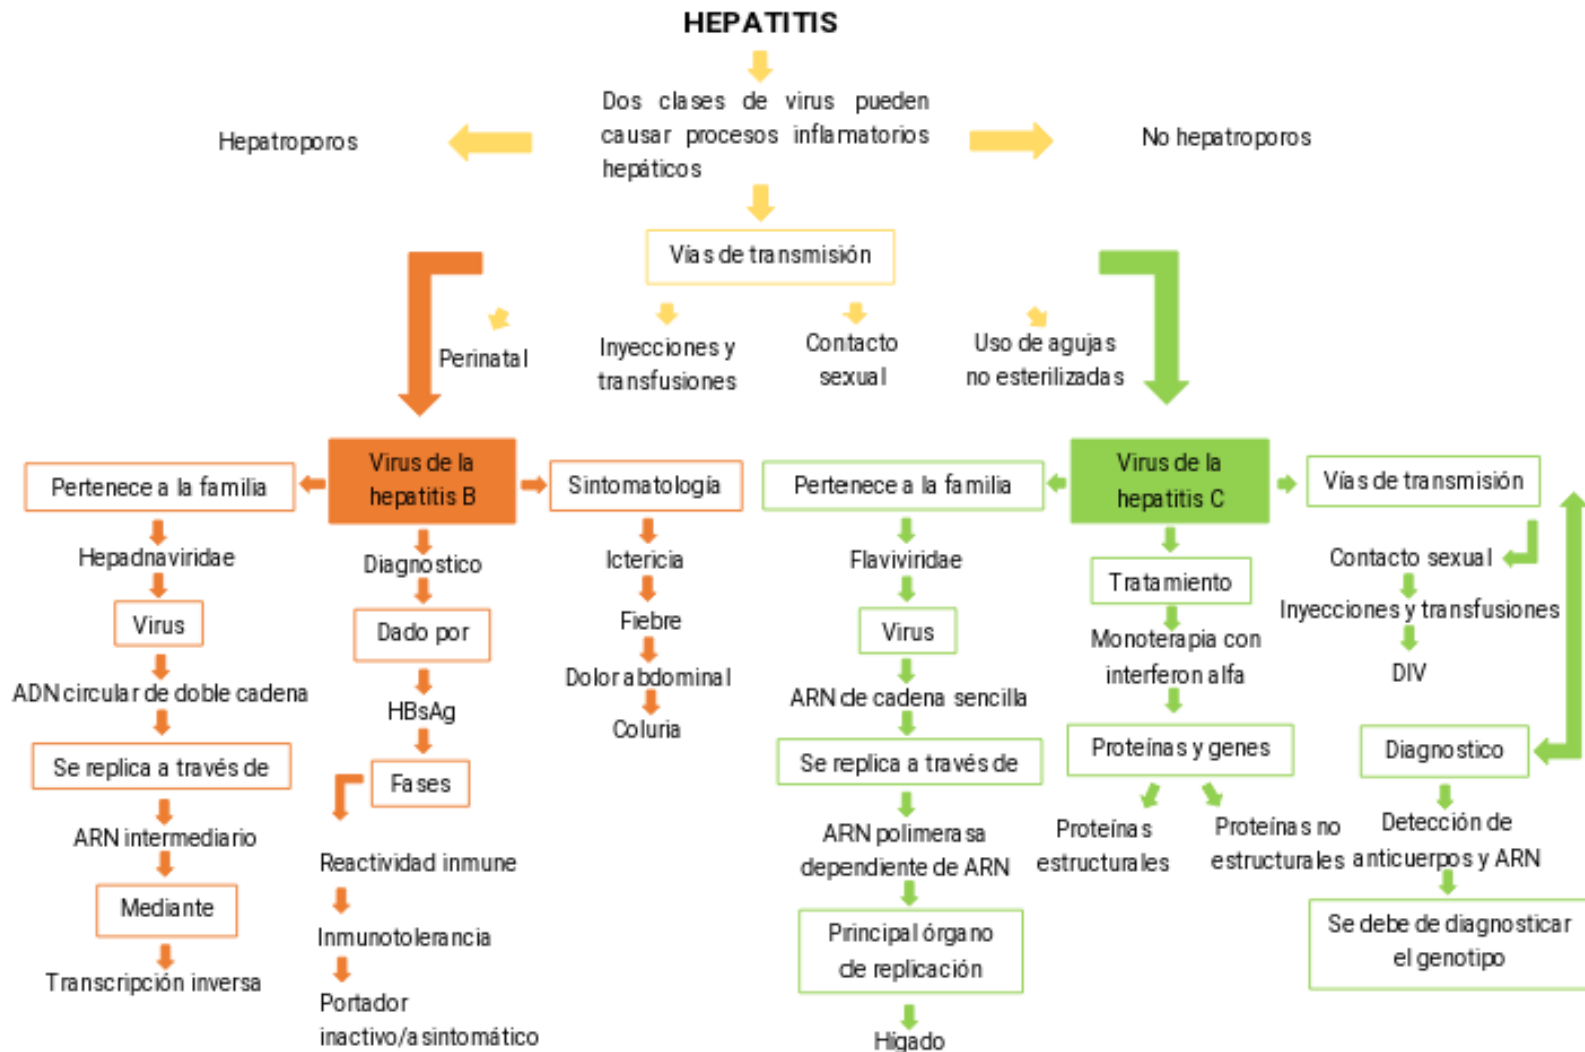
HEPATITIS

Dos clases de virus pueden causar procesos inflamatorios hepáticos

Hepatroporos

No hepatroporos

Vías de transmisión

Perinatal

Inyecciones y transfusiones

Contacto sexual

Uso de agujas no esterilizadas

Virus de la hepatitis B

Pertenece a la familia

Hepadnaviridae

Virus

ADN circular de doble cadena

Se replica a través de

ARN intermediario

Mediante

Transcripción inversa

Diagnostico

Dado por

HBsAg

Fases

Reactividad inmune

Inmunotolerancia

Portador inactivo/asintomático

Sintomatología

Ictericia

Fiebre

Dolor abdominal

Coluria

Virus de la hepatitis C

Pertenece a la familia

Flaviviridae

Virus

ARN de cadena sencilla

Se replica a través de

ARN polimerasa dependiente de ARN

Principal órgano de replicación

Hígado

Tratamiento

Monoterapia con interferon alfa

Proteínas y genes

Proteínas estructurales

Proteínas no estructurales

Vías de transmisión

Contacto sexual

Inyecciones y transfusiones

DIV

Diagnostico

Detección de anticuerpos y ARN

Se debe de diagnosticar el genotipo